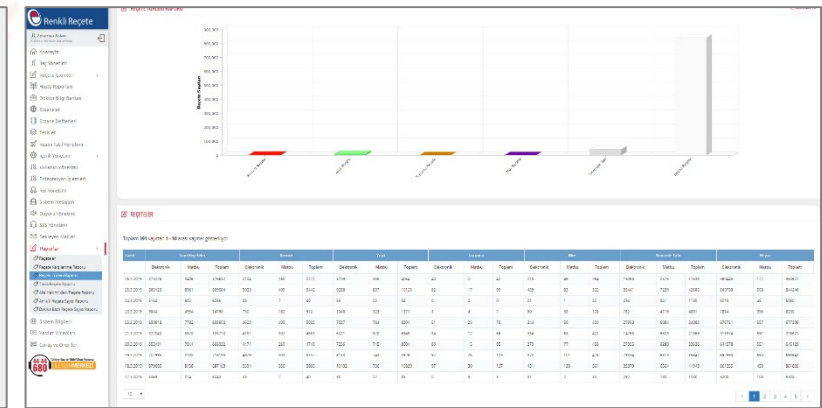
Renkli Reçete

Anasayfa

Reçete Dağılımı Raporu

500.000
400.000
300.000
200.000
100.000
0

RAPORLAR

Toplam 384 kayıttan 1 - 10 arası kayıtlar gösteriliyor

| | Elektronik | Matbu | Toplam | Elektronik | Matbu | Toplam | Elektronik | Matbu | Toplam | Elektronik | Matbu | Toplam | Elektronik | Matbu | Toplam | Elektronik | Matbu | Toplam | Elektronik | Matbu | Toplam |
|---|---|---|---|---|---|---|---|---|---|---|---|---|---|---|---|---|---|---|---|---|---|
| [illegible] | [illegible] | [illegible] | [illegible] | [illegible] | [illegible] | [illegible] | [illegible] | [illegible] | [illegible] | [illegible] | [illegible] | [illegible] | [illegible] | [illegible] | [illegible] | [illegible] | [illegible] | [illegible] | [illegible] | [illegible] | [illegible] |

10

1 2 3 4 5